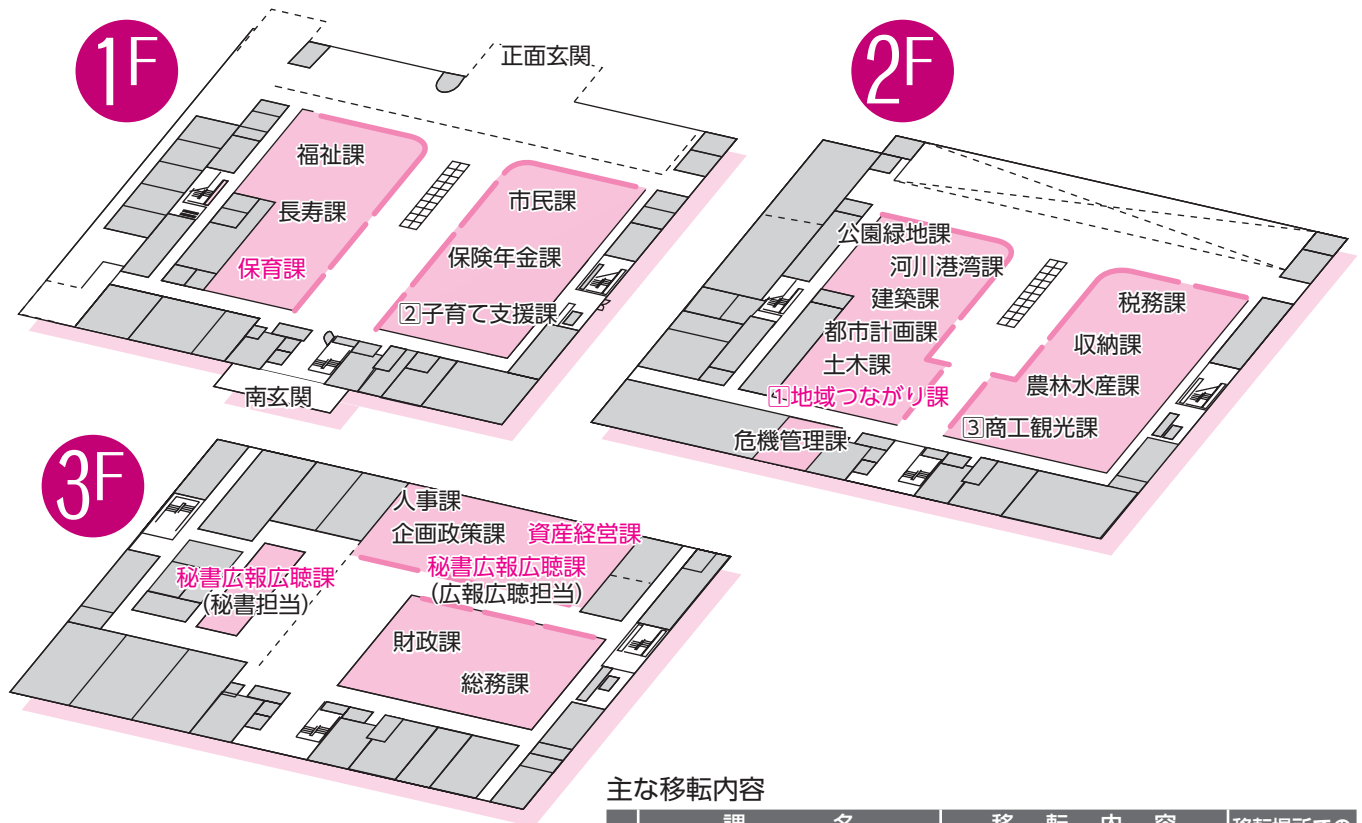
1F

正面玄関

福祉課

長寿課

保育課

市民課

保険年金課

2子育て支援課

南玄関

2F

公園緑地課

河川港湾課

建築課

都市計画課

土木課

1地域つながり課

危機管理課

税務課

収納課

農林水産課

3商工観光課

3F

人事課

企画政策課

資産経営課

秘書広報広聴課

(広報広聴担当)

秘書広報広聴課

(秘書担当)

財政課

総務課

主な移転内容

| 課 名 | 移 転 内 容 | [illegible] |